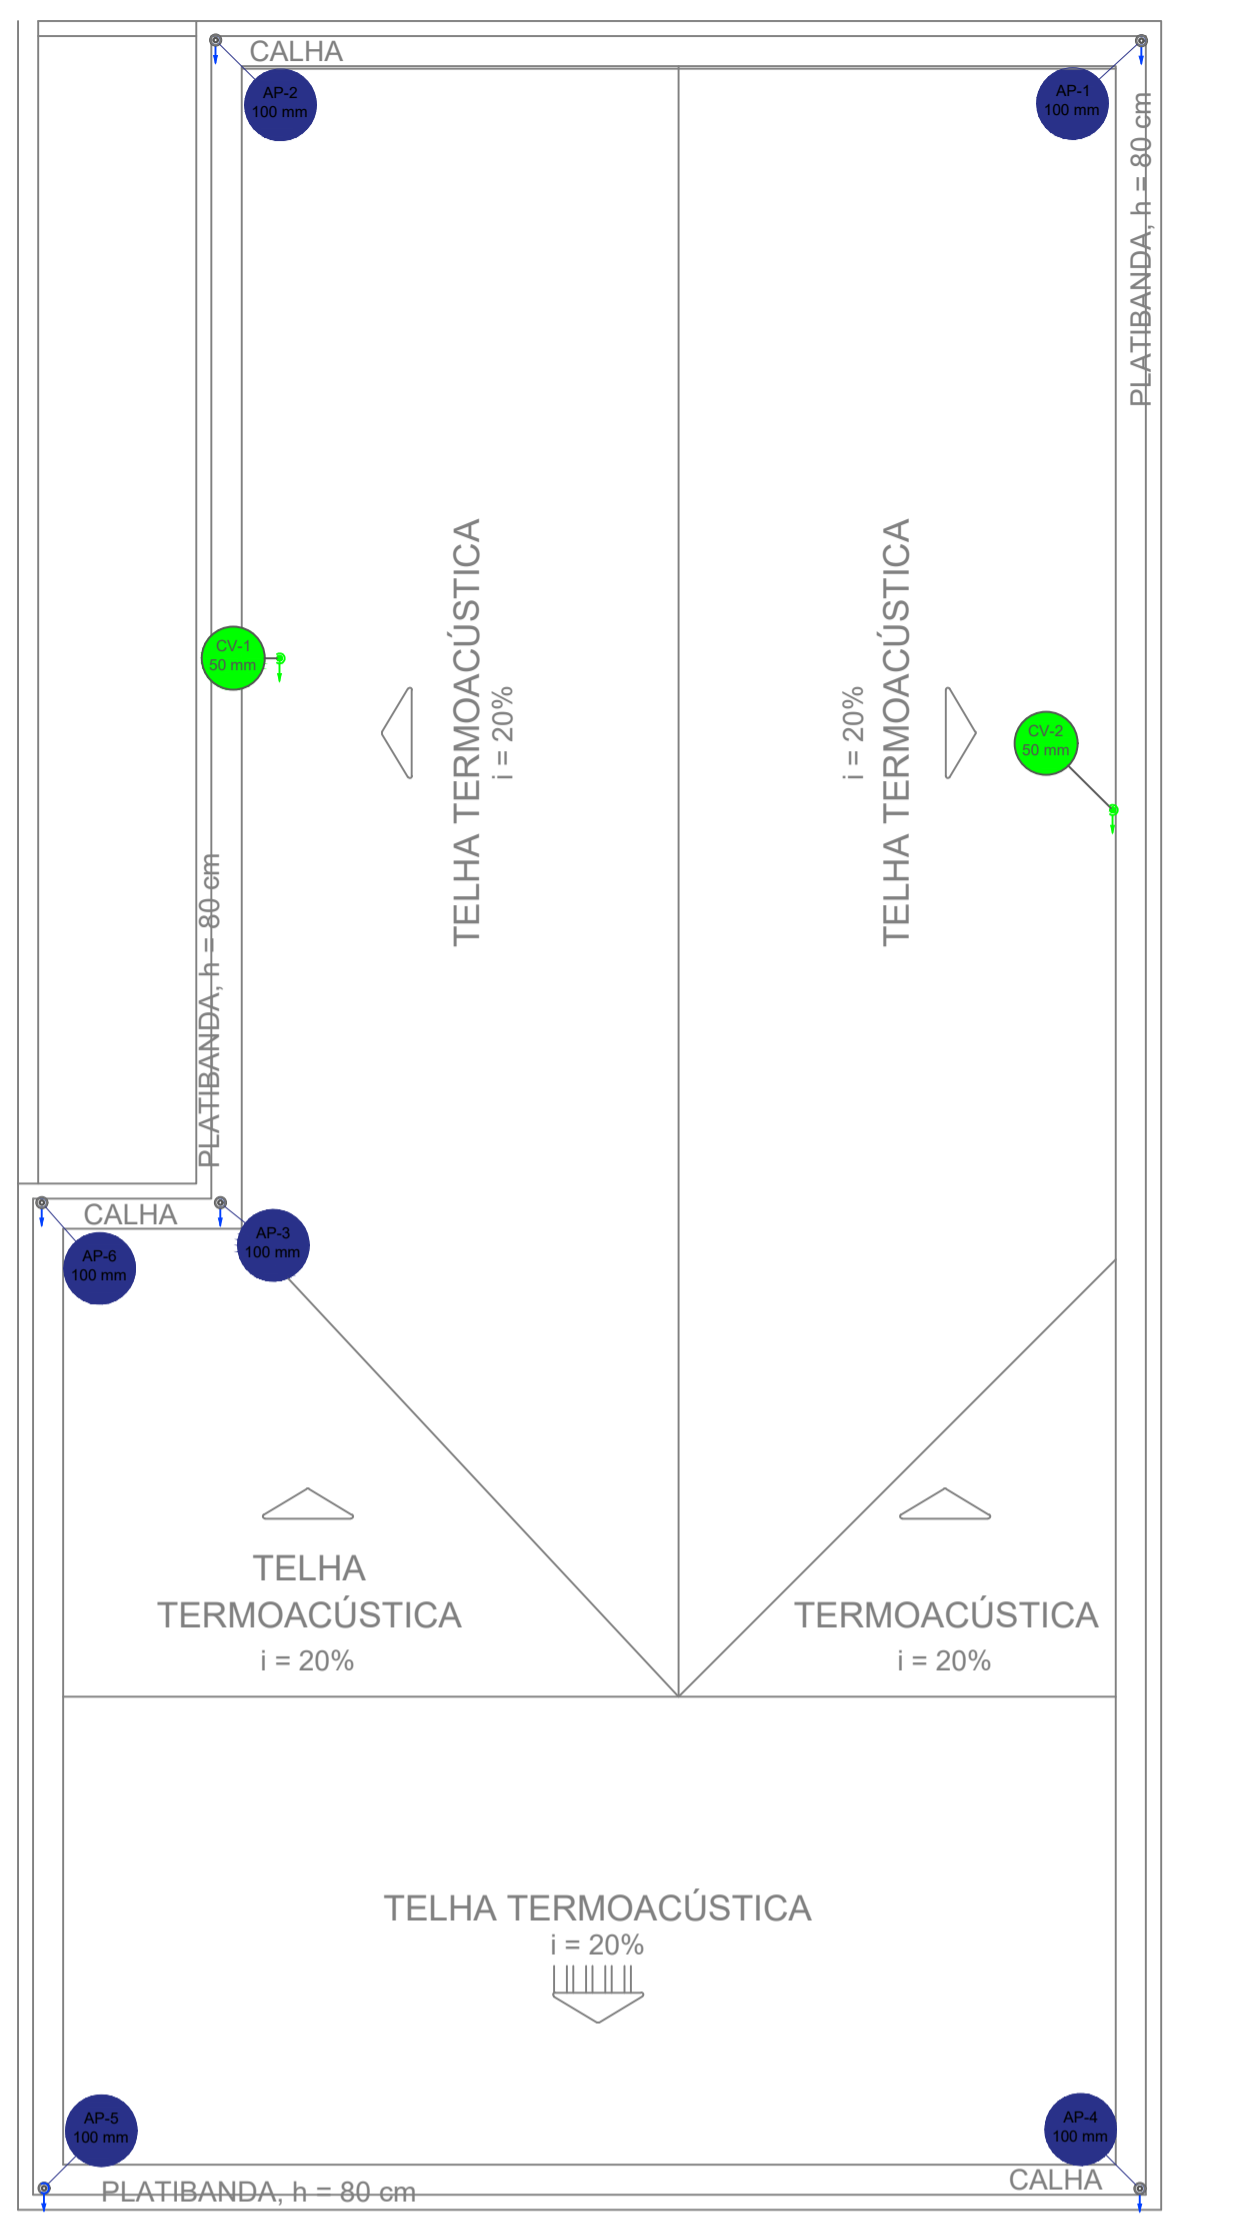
CALHA

AP-2
100 mm

AP-1
100 mm

PLATIBANDA, h = 80 cm

CV-1
50 mm

TELHA TERMOACÚSTICA
i = 20%

i = 20%
TELHA TERMOACÚSTICA

CV-2
50 mm

PLATIBANDA, h = 80 cm

CALHA

AP-6
100 mm

AP-3
100 mm

TELHA
TERMOACÚSTICA
i = 20%

TERMOACÚSTICA
i = 20%

TELHA TERMOACÚSTICA
i = 20%

AP-5
100 mm

AP-4
100 mm

CALHA

PLATIBANDA, h = 80 cm